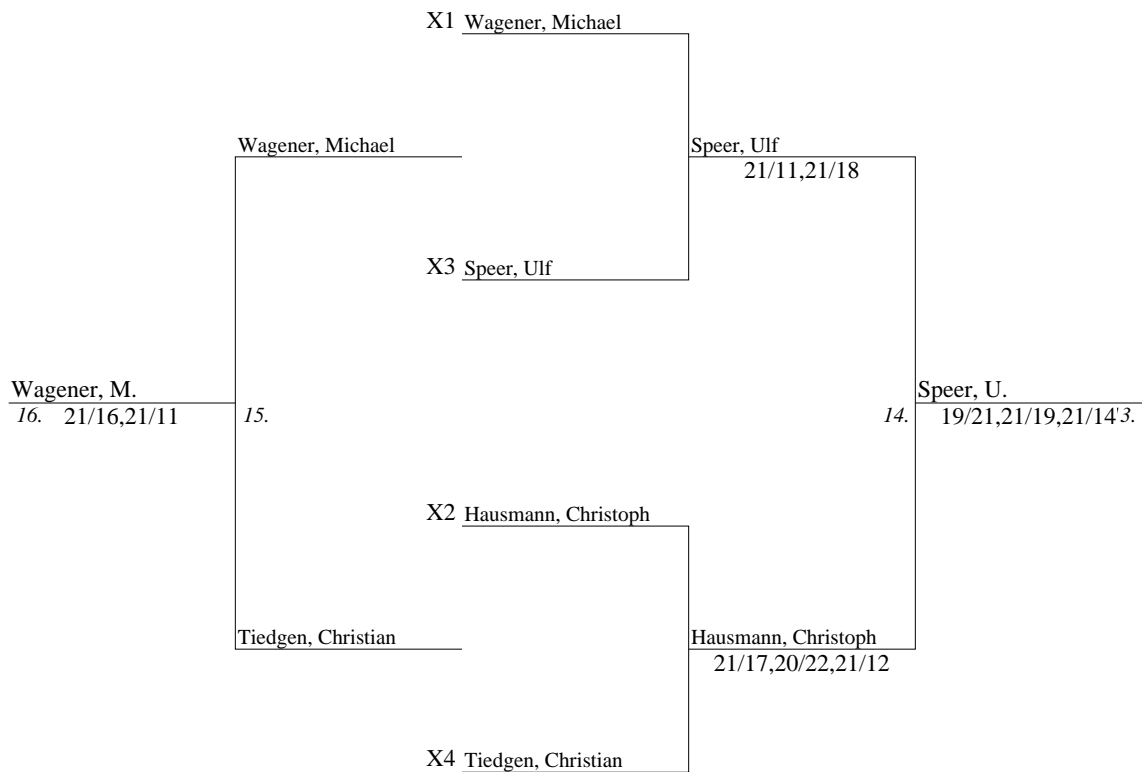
X1 Wagener, Michael

Wagener, Michael

Speer, Ulf
21/11,21/18

X3 Speer, Ulf

Wagener, M.
16. 21/16,21/11

15.

14.

Speer, U.
19/21,21/19,21/14 3.

X2 Hausmann, Christoph

Tiedgen, Christian

Hausmann, Christoph
21/17,20/22,21/12

X4 Tiedgen, Christian